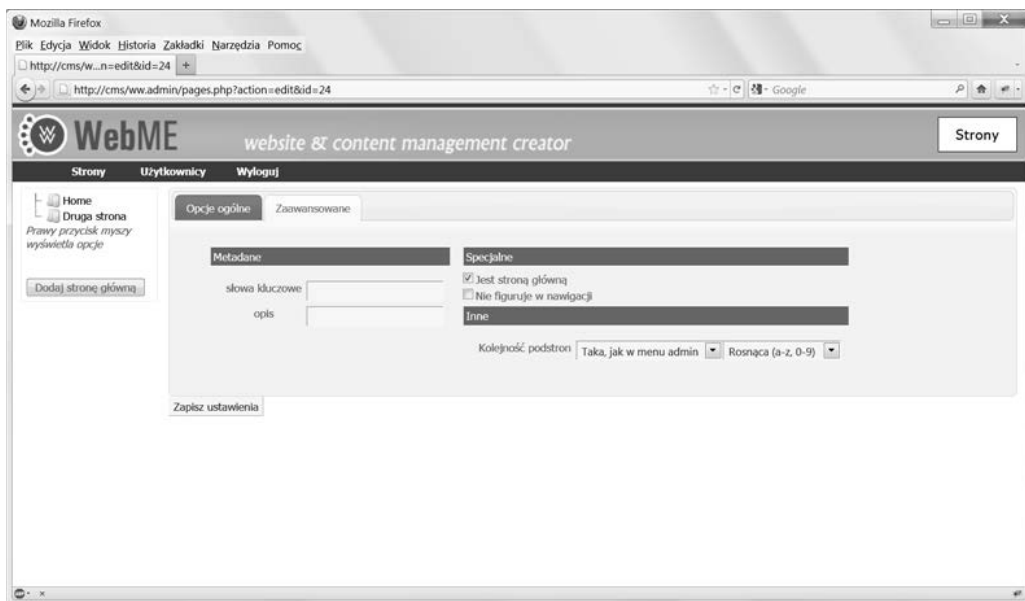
Mozilla Firefox

Plik Edycja Widok Historia Zakładki Narzędzia Pomoc

http://cms/w...n=edit&id=24 +

http://cms/ww.admin/pages.php?action=edit&id=24

Google

WebME website & content management creator

Strony

Strony Użytkownicy Wyloguj

Home
Druga strona
Prawy przycisk myszy wyświetla opcje

Dodaj stronę główną

Opcje ogólne Zaawansowane

Metadane

słowa kluczowe

opis

Specjalne

Jest stroną główną

Nie figuruje w nawigacji

Inne

Kolejność podstron Taka, jak w menu admin Rosnąca (a-z, 0-9)

Zapisz ustawienia